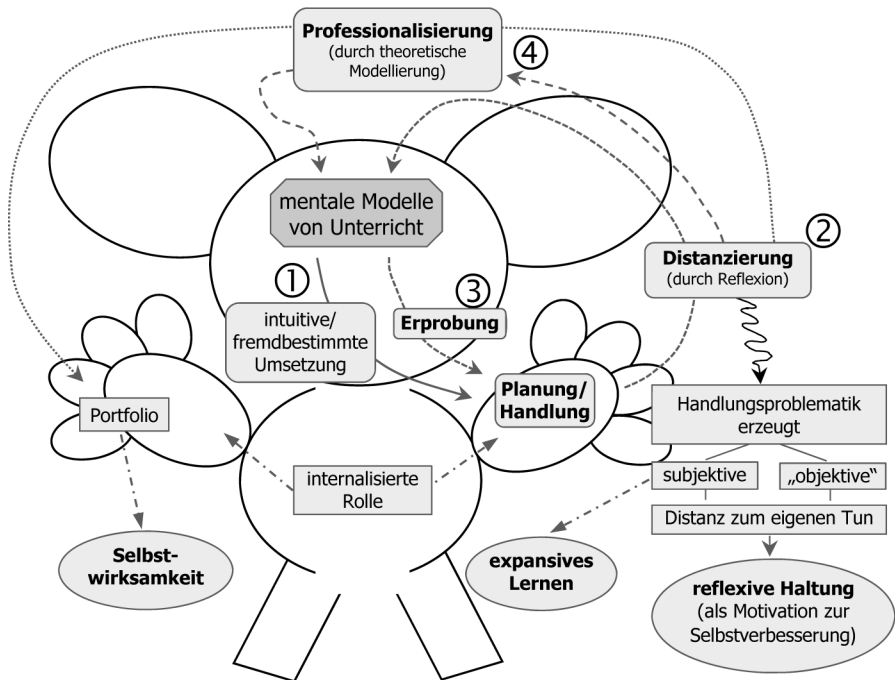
**Professionalisierung**
(durch theoretische Modellierung)

④

mentale Modelle von Unterricht

①

③

②

**Distanzierung**
(durch Reflexion)

intuitive/ fremdbestimmte Umsetzung

**Erprobung**

**Planung/ Handlung**

Portfolio

internalisierte Rolle

Handlungsproblematik erzeugt

subjektive

„objektive"

Distanz zum eigenen Tun

**Selbst-wirksamkeit**

**expansives Lernen**

**reflexive Haltung**
(als Motivation zur Selbstverbesserung)